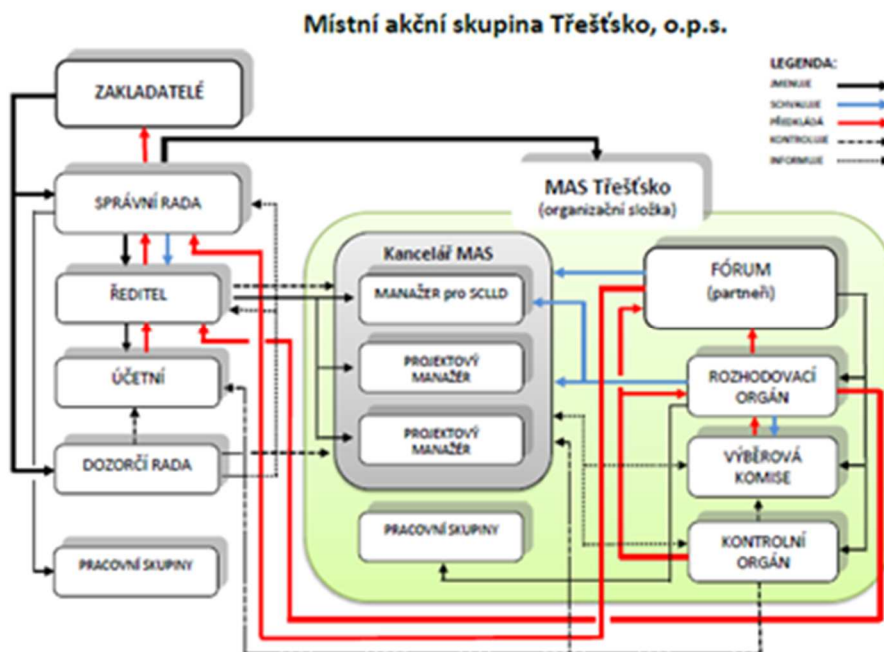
Místní akční skupina Třešťsko, o.p.s.

LEGENDA:
JMENUJE
SCHVALUJE
PŘEDKLÁDÁ
KONTROLUJE
INFORMUJE

ZAKLADATELÉ

SPRÁVNÍ RADA

ŘEDITEL

ÚČETNÍ

DOZORČÍ RADA

PRACOVNÍ SKUPINY

MAS Třešťsko
(organizační složka)

Kancelář MAS

MANAŽER pro SCLLD

PROJEKTOVÝ MANAŽER

PROJEKTOVÝ MANAŽER

PRACOVNÍ SKUPINY

FÓRUM
(partneři)

ROZHODOVACÍ ORGÁN

VÝBĚROVÁ KOMISE

KONTROLNÍ ORGÁN